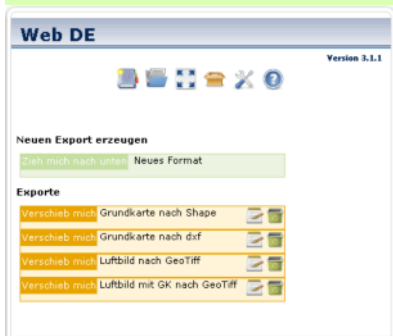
Web DE

Version 3.1.1

Neuen Export erzeugen

Zieh mich nach unten Neues Format

Exporte

Verschieb mich Grundkarte nach Shape

Verschieb mich Grundkarte nach dxf

Verschieb mich Luftbild nach GeoTiff

Verschieb mich Luftbild mit GK nach GeoTiff